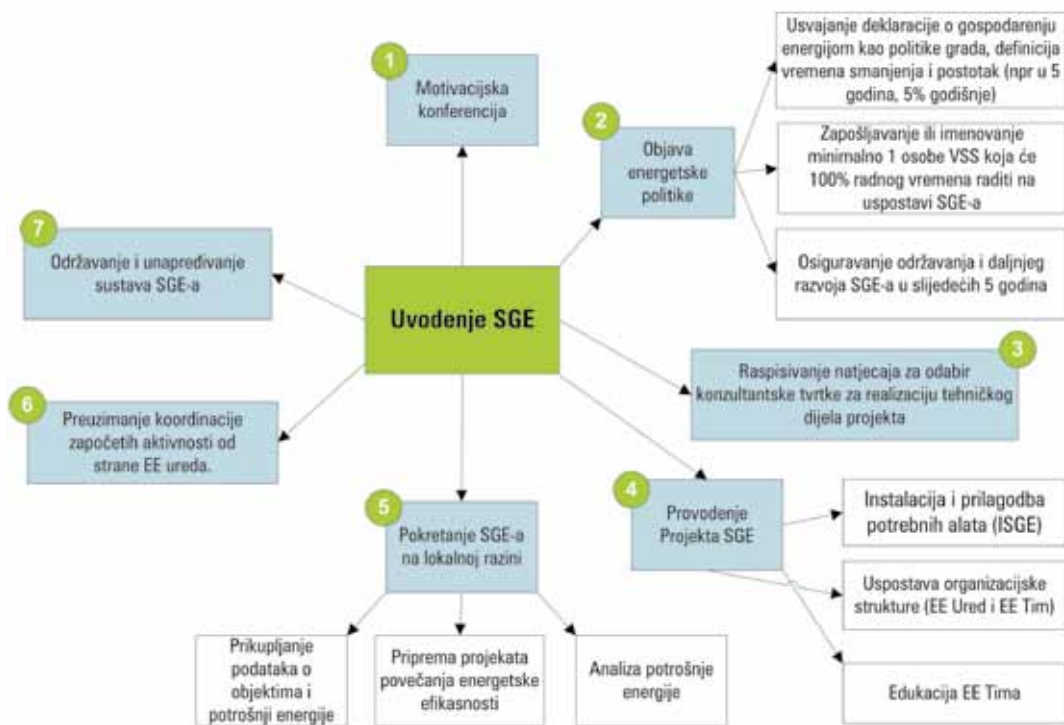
Uvođenje SGE

1
Motivacijska konferencija

2
Objava energetske politike

Usvajanje deklaracije o gospodarenju energijom kao politike grada, definicija vremena smanjenja i postotak (npr u 5 godina, 5% godišnje)

Zapošljavanje ili imenovanje minimalno 1 osobe VSS koja će 100% radnog vremena raditi na uspostavi SGE-a

Osiguravanje održavanja i daljnjeg razvoja SGE-a u slijedećih 5 godina

3
Raspisivanje natjecaja za odabir konzultantske tvrtke za realizaciju tehničkog dijela projekta

4
Provođenje Projekta SGE

Instalacija i prilagodba potrebnih alata (ISGE)

Uspostava organizacijske strukture (EE Ured i EE Tim)

Edukacija EE Tima

5
Pokretanje SGE-a na lokalnoj razini

Prikupljanje podataka o objektima i potrošnji energije

Priprema projekata povećanja energetske efikasnosti

Analiza potrošnje energije

6
Preuzimanje koordinacije započetih aktivnosti od strane EE ureda.

7
Održavanje i unapređivanje sustava SGE-a